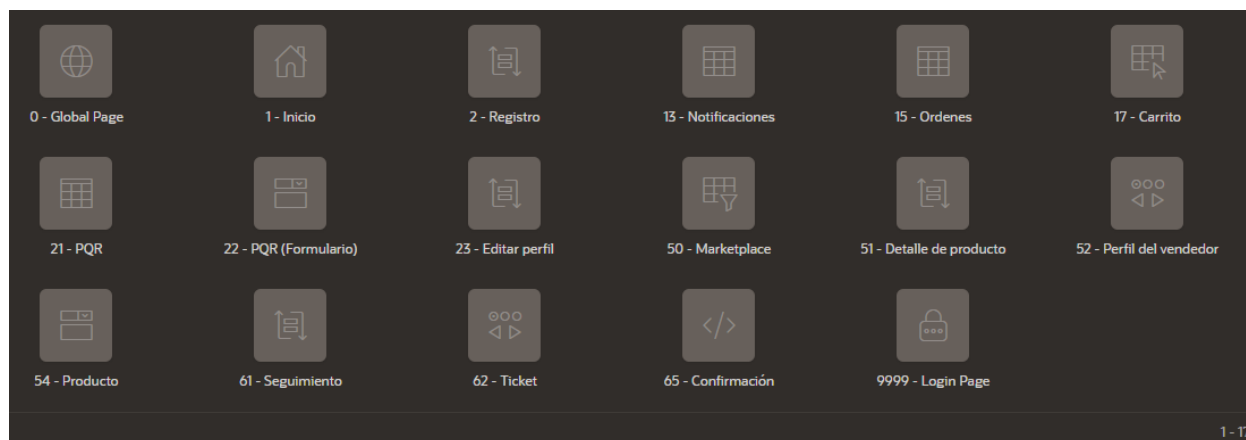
0 - Global Page

1 - Inicio

2 - Registro

13 - Notificaciones

15 - Ordenes

17 - Carrito

21 - PQR

22 - PQR (Formulario)

23 - Editar perfil

50 - Marketplace

51 - Detalle de producto

52 - Perfil del vendedor

54 - Producto

61 - Seguimiento

62 - Ticket

65 - Confirmación

9999 - Login Page

1 - 1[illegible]